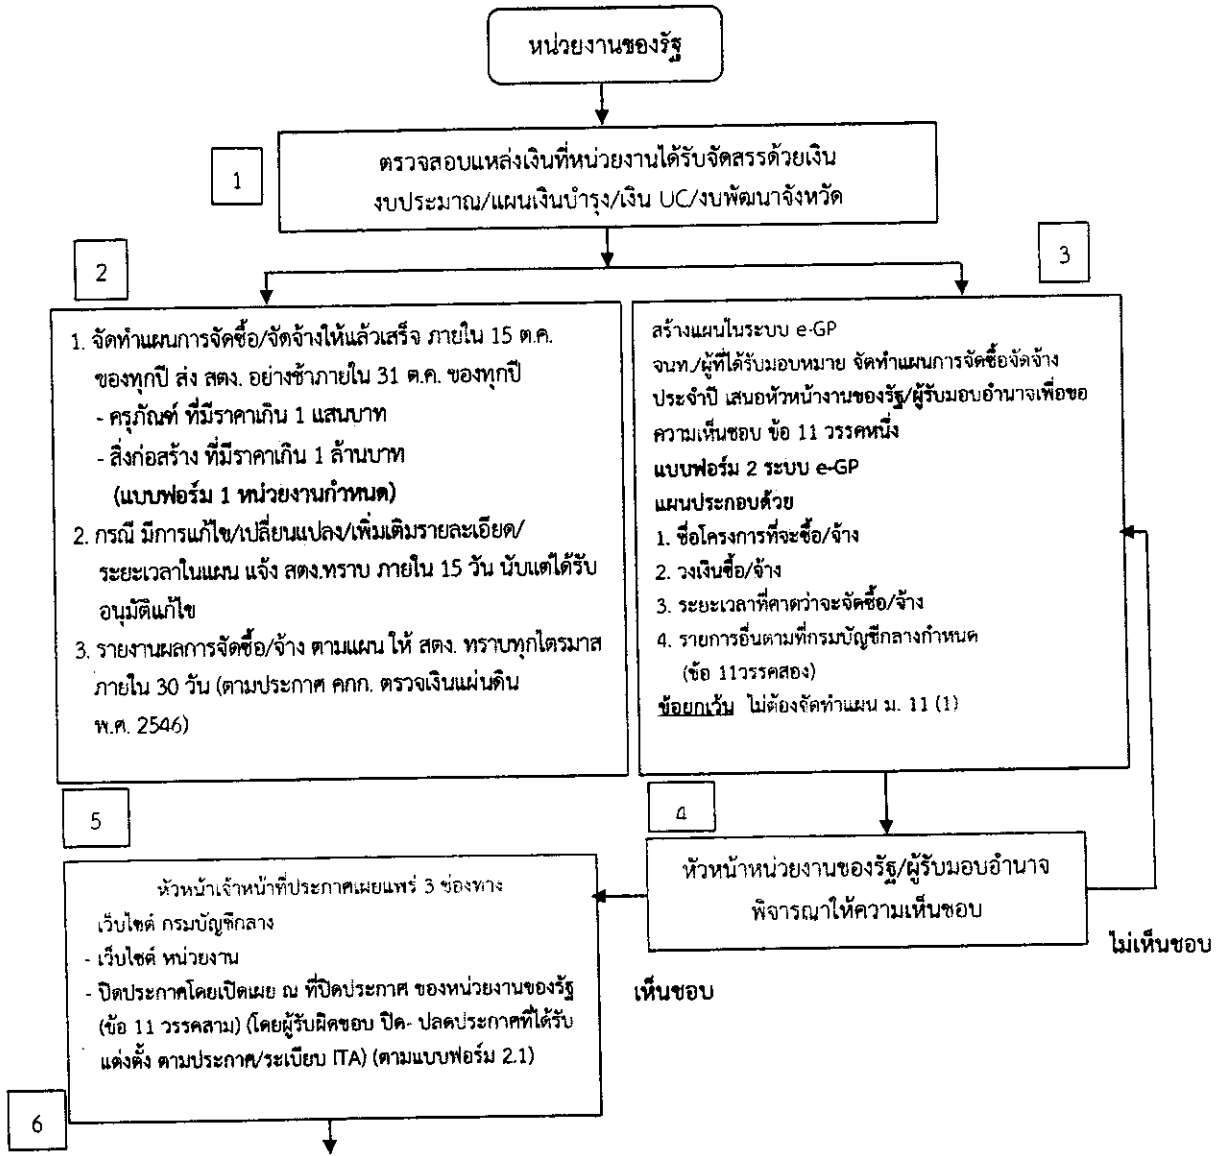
หน่วยงานของรัฐ

1

ตรวจสอบแหล่งเงินที่หน่วยงานได้รับจัดสรรด้วยเงิน งบประมาณ/แผนเงินบำรุง/เงิน UC/งบพัฒนาจังหวัด

2

1. จัดทำแผนการจัดซื้อ/จัดจ้างให้แล้วเสร็จ ภายใน 15 ต.ค. ของทุกปี ส่ง สตง. อย่างช้าภายใน 31 ต.ค. ของทุกปี
- ครุภัณฑ์ ที่มีราคาเกิน 1 แสนบาท
- สิ่งก่อสร้าง ที่มีราคาเกิน 1 ล้านบาท
(แบบฟอร์ม 1 หน่วยงานกำหนด)
2. กรณี มีการแก้ไข/เปลี่ยนแปลง/เพิ่มเติมรายละเอียด/ระยะเวลาในแผน แจ้ง สตง.ทราบ ภายใน 15 วัน นับแต่ได้รับอนุมัติแก้ไข
3. รายงานผลการจัดซื้อ/จ้าง ตามแผน ให้ สตง. ทราบทุกไตรมาส ภายใน 30 วัน (ตามประกาศ คกก. ตรวจเงินแผ่นดิน พ.ศ. 2546)

3

สร้างแผนในระบบ e-GP
จนท./ผู้ที่ได้รับมอบหมาย จัดทำแผนการจัดซื้อจัดจ้างประจำปี เสนอหัวหน้างานของรัฐ/ผู้รับมอบอำนาจเพื่อขอความเห็นชอบ ข้อ 11 วรรคหนึ่ง
แบบฟอร์ม 2 ระบบ e-GP
แผนประกอบด้วย
1. ชื่อโครงการที่จะซื้อ/จ้าง
2. วงเงินซื้อ/จ้าง
3. ระยะเวลาที่คาดว่าจะจัดซื้อ/จ้าง
4. รายการอื่นตามที่กรมบัญชีกลางกำหนด (ข้อ 11วรรคสอง)
ข้อยกเว้น ไม่ต้องจัดทำแผน ม. 11 (1)

5

4

หัวหน้าหน่วยงานของรัฐ/ผู้รับมอบอำนาจ พิจารณาให้ความเห็นชอบ

ไม่เห็นชอบ

หัวหน้าเจ้าหน้าที่ประกาศเผยแพร่ 3 ช่องทาง
เว็บไซต์ กรมบัญชีกลาง
- เว็บไซต์ หน่วยงาน
- ปิดประกาศโดยเปิดเผย ณ ที่ปิดประกาศ ของหน่วยงานของรัฐ (ข้อ 11 วรรคสาม) (โดยผู้รับผิดชอบ ปิด- ปลดประกาศที่ได้รับแต่งตั้ง ตามประกาศ/ระเบียบ ITA) (ตามแบบฟอร์ม 2.1)

เห็นชอบ

6